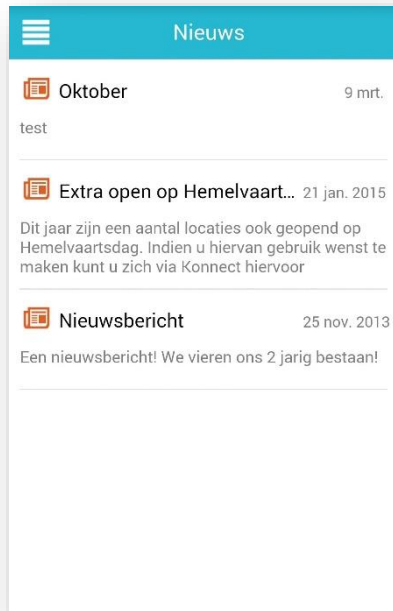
Nieuws

Oktober 9 mrt.

test

Extra open op Hemelvaart... 21 jan. 2015

Dit jaar zijn een aantal locaties ook geopend op Hemelvaartsdag. Indien u hiervan gebruik wenst te maken kunt u zich via Konnect hiervoor

Nieuwsbericht 25 nov. 2013

Een nieuwsbericht! We vieren ons 2 jarig bestaan!